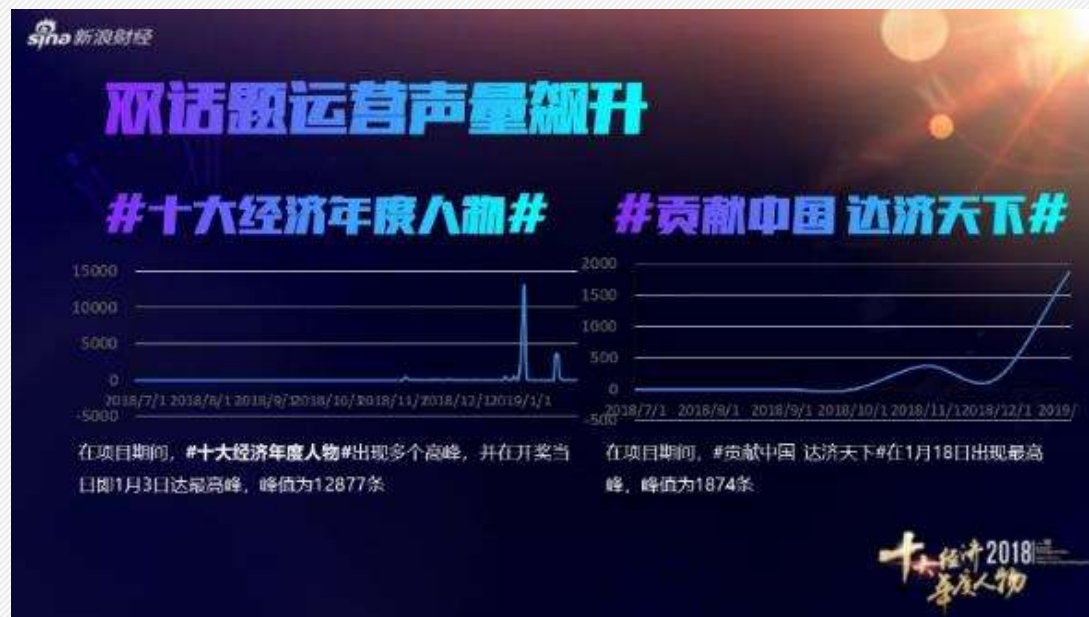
sina 新浪财经

双话题运营声量飙升

#十大经济年度人物#

15000
10000
5000
0
-5000
2018/7/1 2018/8/1 2018/9/1 2018/10/1 2018/11/1 2018/12/1 2019/1/1

在项目期间，#十大经济年度人物#出现多个高峰，并在开奖当日即1月3日达最高峰，峰值为12877条

#贡献中国 达济天下#

2000
1500
1000
500
0
-500
2018/7/1 2018/8/1 2018/9/1 2018/10/1 2018/11/1 2018/12/1 2019/

在项目期间，#贡献中国 达济天下#在1月18日出现最高峰，峰值为1874条

十大经济 2018 年度人物